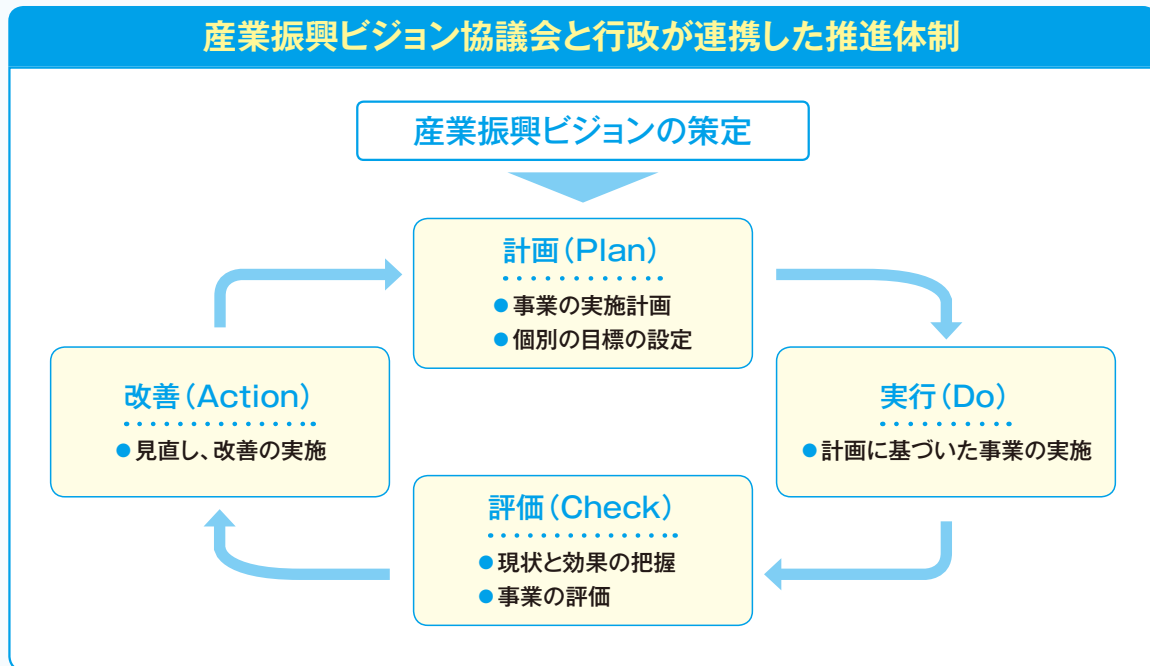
産業振興ビジョン協議会と行政が連携した推進体制

産業振興ビジョンの策定

計画（Plan）

● 事業の実施計画
● 個別の目標の設定

実行（Do）

● 計画に基づいた事業の実施

評価（Check）

● 現状と効果の把握
● 事業の評価

改善（Action）

● 見直し、改善の実施